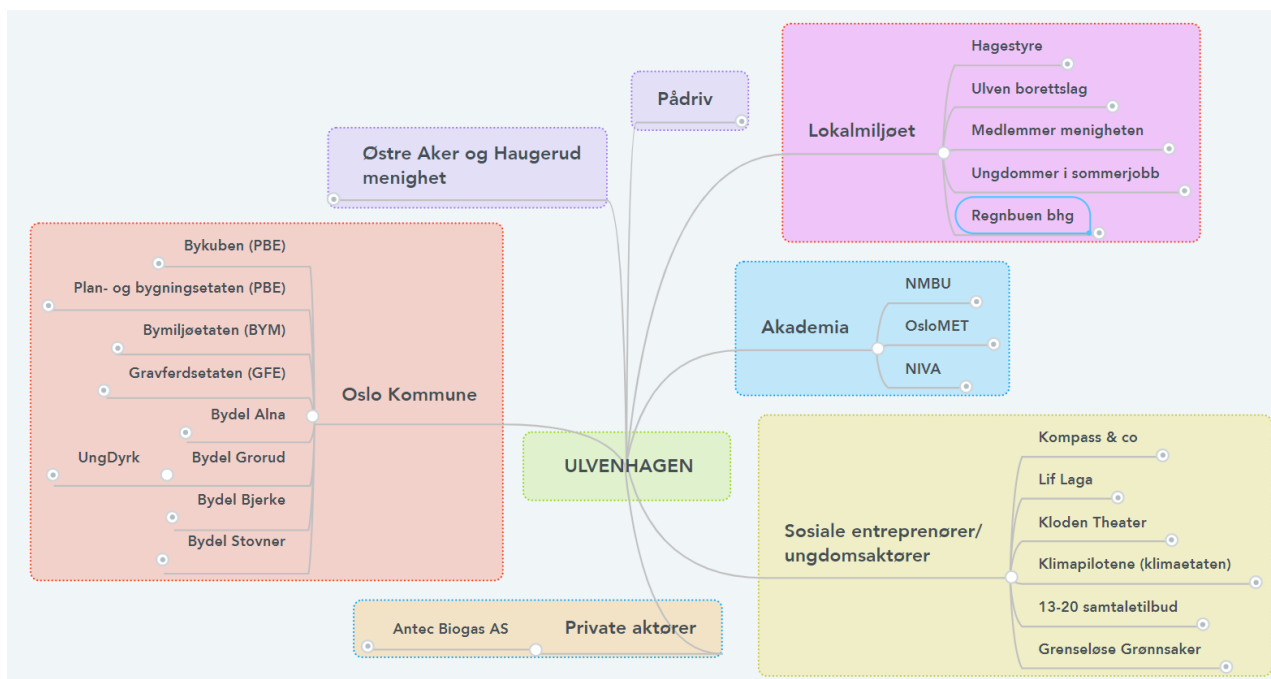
Pådriv

Østre Aker og Haugerud menighet

Lokalmiljøet
Hagestyre
Ulven borettslag
Medlemmer menigheten
Ungdommer i sommerjobb
Regnbuen bhg

Oslo Kommune
Bykuben (PBE)
Plan- og bygningsetaten (PBE)
Bymiljøetaten (BYM)
Gravferdsetaten (GFE)
Bydel Alna
Bydel Grorud
UngDyrk
Bydel Bjerke
Bydel Stovner

Akademia
NMBU
OsloMET
NIVA

ULVENHAGEN

Sosiale entreprenører/ ungdomsaktører
Kompass & co
Lif Laga
Kloden Theater
Klimapilotene (klimaetaten)
13-20 samtaletilbud
Grenseløse Grønnsaker

Private aktører
Antec Biogas AS